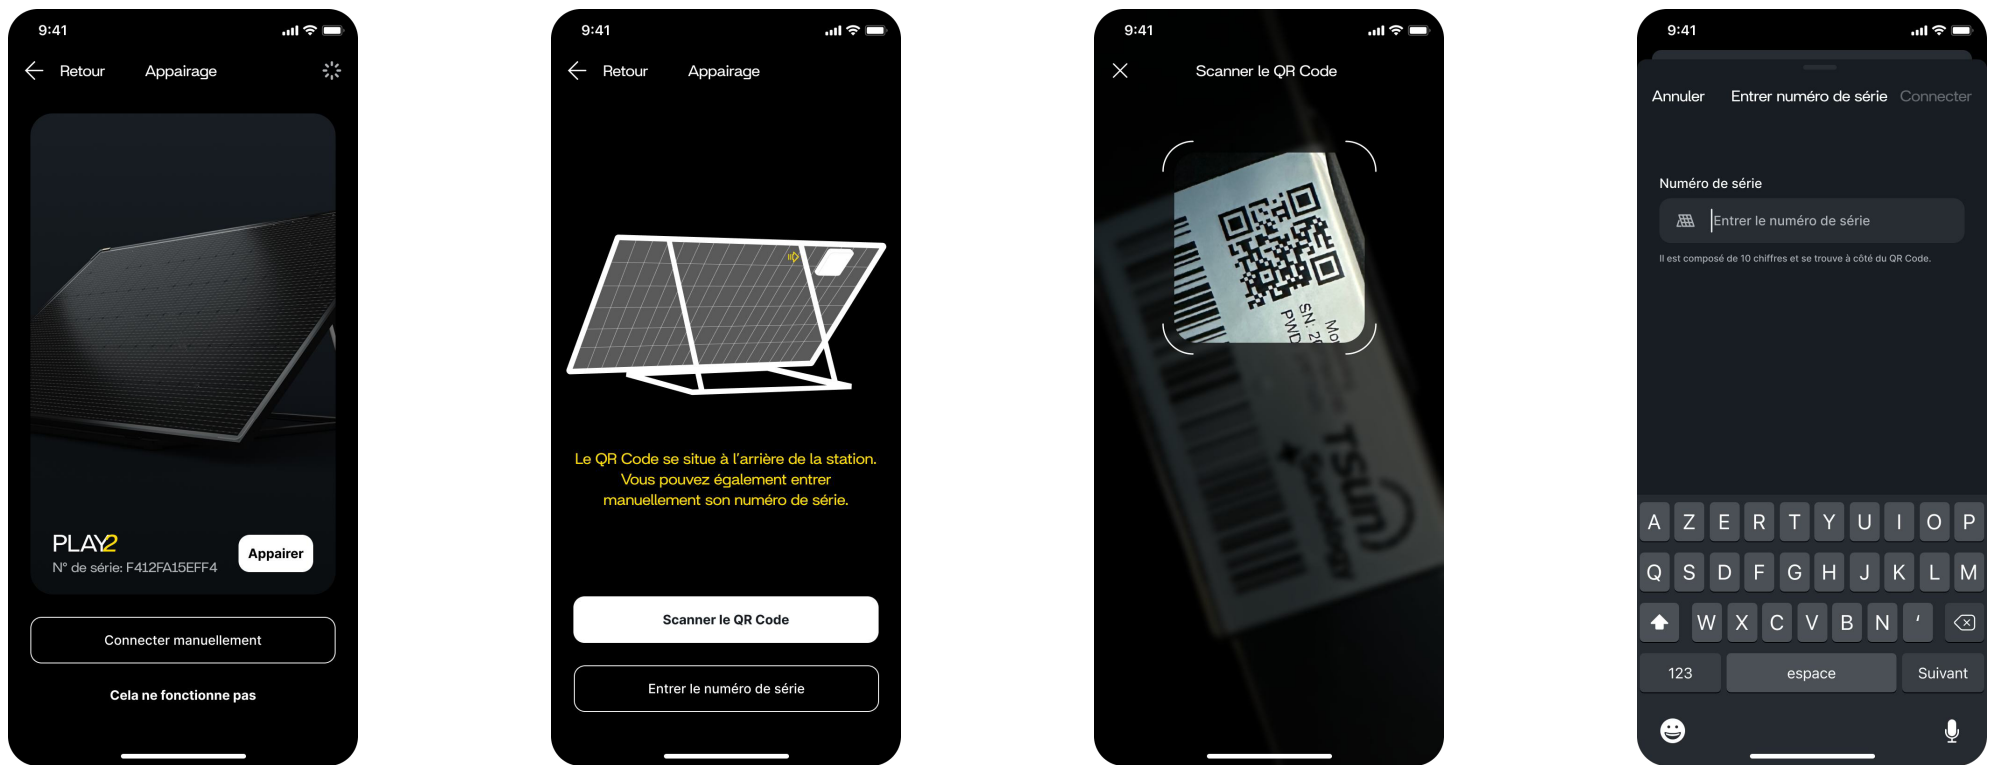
9:41

Retour Appairage

PLAY2
N° de série: F412FA15EFF4

Appairer

Connecter manuellement

Cela ne fonctionne pas

9:41

Retour Appairage

Le QR Code se situe à l'arrière de la station. Vous pouvez également entrer manuellement son numéro de série.

Scanner le QR Code

Entrer le numéro de série

9:41

Scanner le QR Code

SN: 2
PWD
Mo
TSun

9:41

Annuler Entrer numéro de série Connecter

Numéro de série

Entrer le numéro de série

Il est composé de 10 chiffres et se trouve à côté du QR Code.

A Z E R T Y U I O P
Q S D F G H J K L M
W X C V B N '
123 espace Suivant